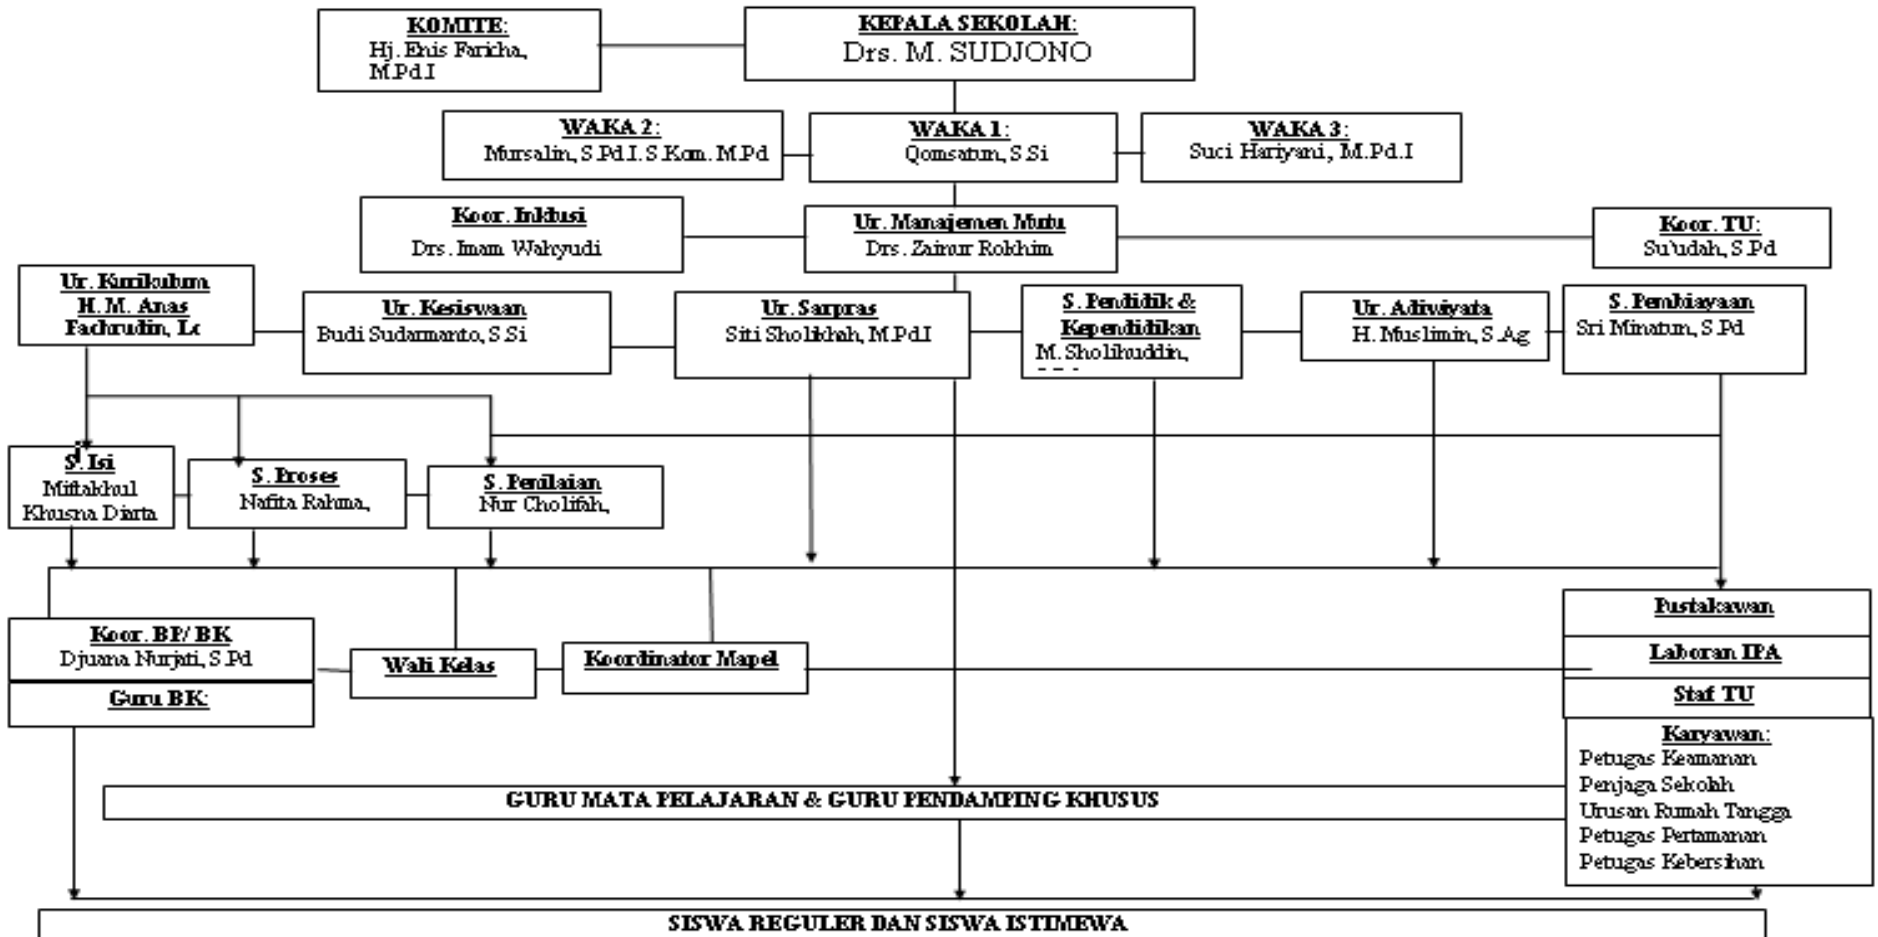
KOMITE:
Hj. Enis Faricha, M.Pd.I

KEPALA SEKOLAH:
Drs. M. SUDJONO

WAKA 2:
Mursalin, S.Pd.I. S.Kom. M.Pd

WAKA 1:
Qomsatun, S.Si

WAKA 3:
Suci Hariyani, M.Pd.I

Koor. Inklusi
Drs. Imam Wahyudi

Ur. Manajemen Mutu
Drs. Zainur Rokhim

Koor. TU:
Su'udah, S.Pd

Ur. Kurikulum
H. M. Anas Fachrudin, Lc

Ur. Kesiswaan
Budi Sudarmanto, S.Si

Ur. Sarpras
Siti Sholikhah, M.Pd.I

S. Pendidik & Kependidikan
M. Sholikuddin, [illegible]

Ur. Adiwiyata
H. Muslimin, S.Ag

S. Pembiayaan
Sri Minatun, S.Pd

S. Isi
Miftakhul Khusna Diarta

S. Proses
Nafita Rahma,

S. Penilaian
Nur Cholifah,

Koor. BP/ BK
Djuana Nurjati, S.Pd

Guru BK:

Wali Kelas

Koordinator Mapel

Pustakawan

Laboran IPA

Staf TU

Karyawan:
Petugas Keamanan
Penjaga Sekolah
Urusan Rumah Tangga
Petugas Pertamanan
Petugas Kebersihan

GURU MATA PELAJARAN & GURU PENDAMPING KHUSUS

SISWA REGULER DAN SISWA ISTIMEWA